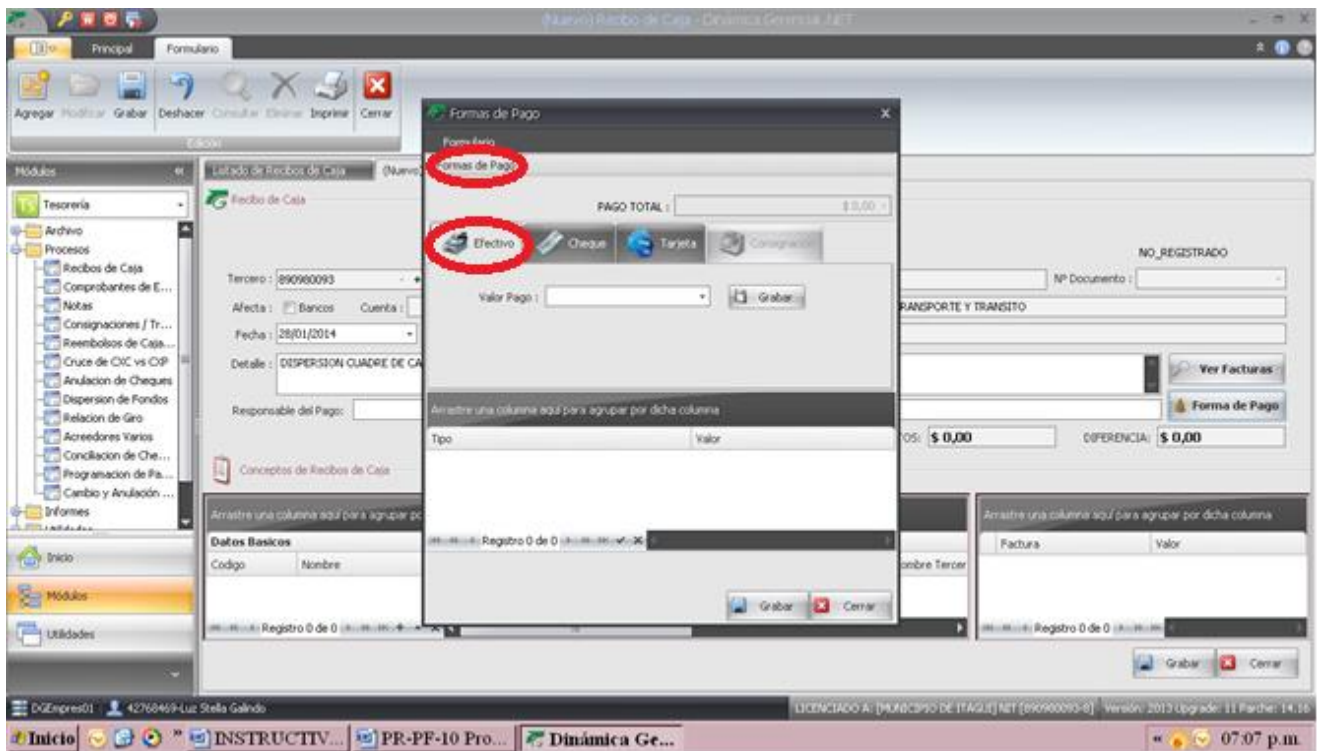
(Nuevo) Recibo de Caja - Dinámica Gerencial .NET

Principal Formulario

Agregar Modificar Grabar Deshacer Consultar Eliminar Imprimir Cerrar

Edición

Módulos

Tesorería

Archivo
Procesos
Recibos de Caja
Comprobantes de E...
Notas
Consignaciones / Tr...
Reembolsos de Caja...
Cruce de CXC vs CXP
Anulacion de Cheques
Dispersion de Fondos
Relacion de Giro
Acreedores Varios
Conciliacion de Che...
Programacion de Pa...
Cambio y Anulación ...
Informes

Inicio
Módulos
Utilidades

Listado de Recibos de Caja (Nuevo)

Recibo de Caja

NO_REGISTRADO

Tercero : 890980093
Nº Documento :
Afecta : Bancos Cuenta :
RANSPORTE Y TRANSITO
Fecha : 28/01/2014
Detalle : DISPERSION CUADRE DE CA
Ver Facturas
Responsable del Pago:
Forma de Pago
TOS: $ 0,00 DIFERENCIA: $ 0,00

Conceptos de Recibos de Caja

Arrastre una columna aquí para agrupar po
Datos Basicos
Codigo Nombre
ombre Tercer
Registro 0 de 0

Arrastre una columna aquí para agrupar por dicha columna
Factura Valor
Registro 0 de 0

Grabar Cerrar

Formas de Pago
Formulario
Formas de Pago
PAGO TOTAL : $ 0,00
Efectivo Cheque Tarjeta Consignación
Valor Pago : Grabar
Arrastre una columna aquí para agrupar por dicha columna
Tipo Valor
Registro 0 de 0
Grabar Cerrar

DGEmpres01 42768469-Luz Stella Galindo
LICENCIADO A: [MUNICIPIO DE ITAGUI] NIT [890980093-8] Versión: 2013 Upgrade: 11 Parche: 14.16

Inicio INSTRUCTIV... PR-PF-10 Pro... Dinámica Ge... 07:07 p.m.